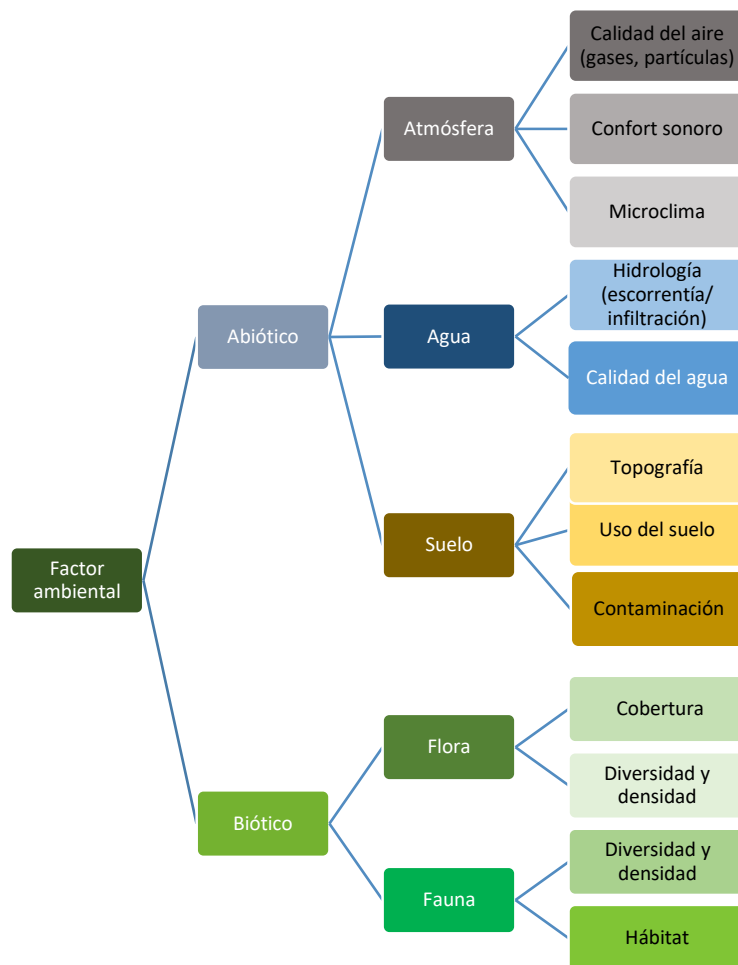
Factor ambiental

Abiótico

Atmósfera

Calidad del aire (gases, partículas)

Confort sonoro

Microclima

Agua

Hidrología (escorrentía/ infiltración)

Calidad del agua

Suelo

Topografía

Uso del suelo

Contaminación

Biótico

Flora

Cobertura

Diversidad y densidad

Fauna

Diversidad y densidad

Hábitat